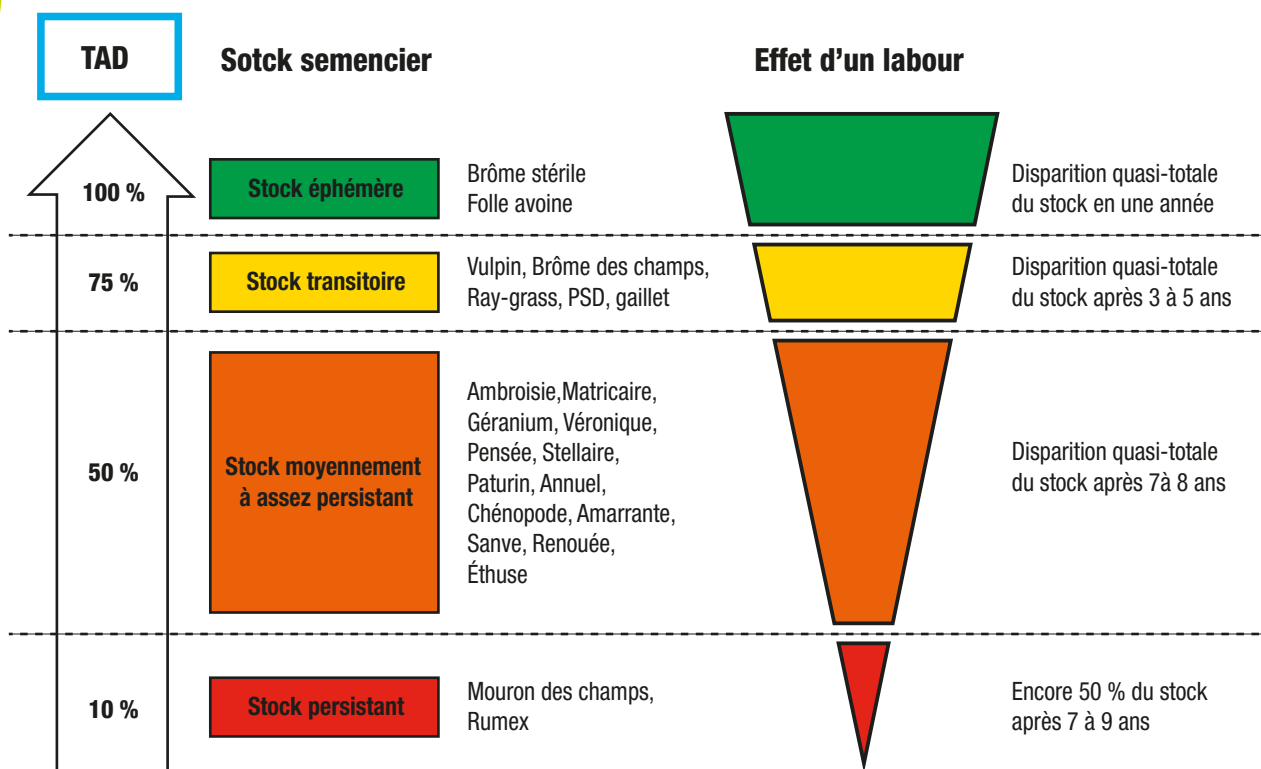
TAD

Sotck semencier

Effet d'un labour

100 %

Stock éphémère

Brôme stérile
Folle avoine

Disparition quasi-totale du stock en une année

75 %

Stock transitoire

Vulpin, Brôme des champs, Ray-grass, PSD, gaillet

Disparition quasi-totale du stock après 3 à 5 ans

50 %

Stock moyennement à assez persistant

Ambroisie,Matricaire, Géranium, Véronique, Pensée, Stellaire, Paturin, Annuel, Chénopode, Amarrante, Sanve, Renouée, Éthuse

Disparition quasi-totale du stock après 7à 8 ans

10 %

Stock persistant

Mouron des champs, Rumex

Encore 50 % du stock après 7 à 9 ans